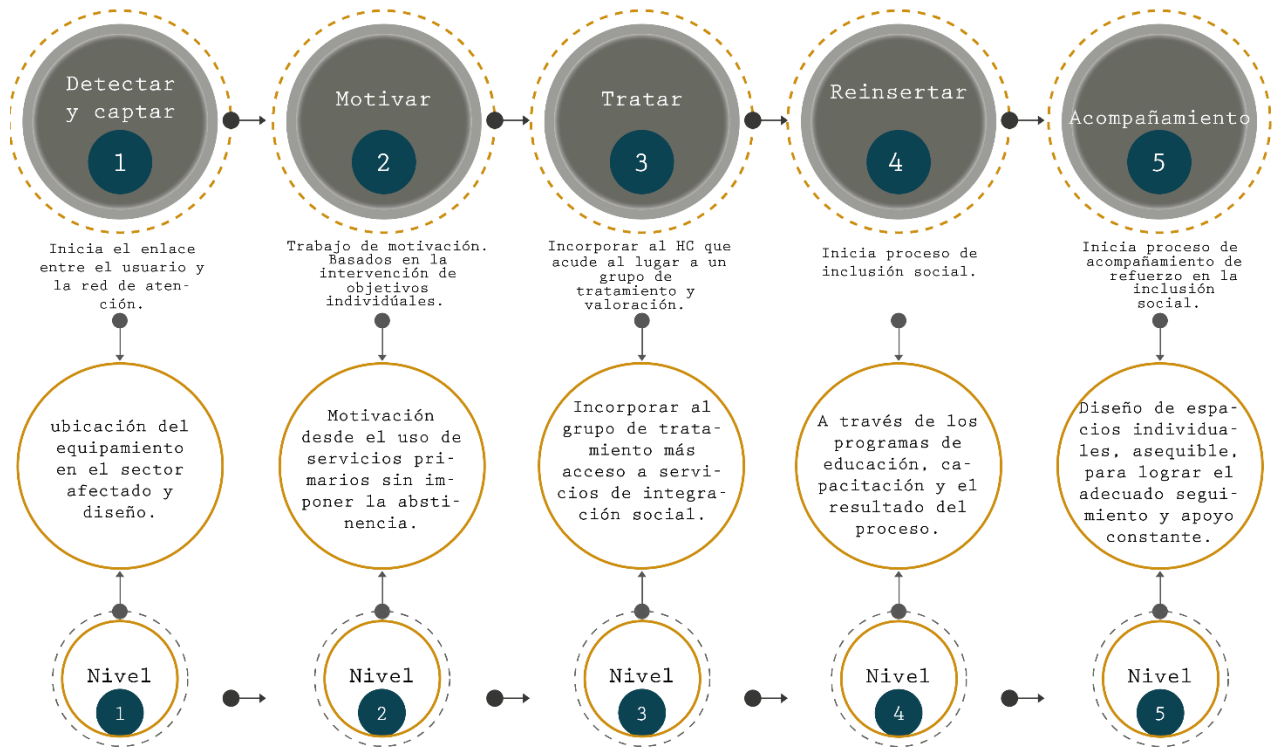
Detectar y captar
1

Motivar
2

Tratar
3

Reinsertar
4

Acompañamiento
5

Inicia el enlace entre el usuario y la red de atención.

Trabajo de motivación. Basados en la intervención de objetivos individúales.

Incorporar al HC que acude al lugar a un grupo de tratamiento y valoración.

Inicia proceso de inclusión social.

Inicia proceso de acompañamiento de refuerzo en la inclusión social.

ubicación del equipamiento en el sector afectado y diseño.

Motivación desde el uso de servicios primarios sin imponer la abstinencia.

Incorporar al grupo de tratamiento más acceso a servicios de integración social.

A través de los programas de educación, capacitación y el resultado del proceso.

Diseño de espacios individuales, asequible, para lograr el adecuado seguimiento y apoyo constante.

Nivel
1

Nivel
2

Nivel
3

Nivel
4

Nivel
5